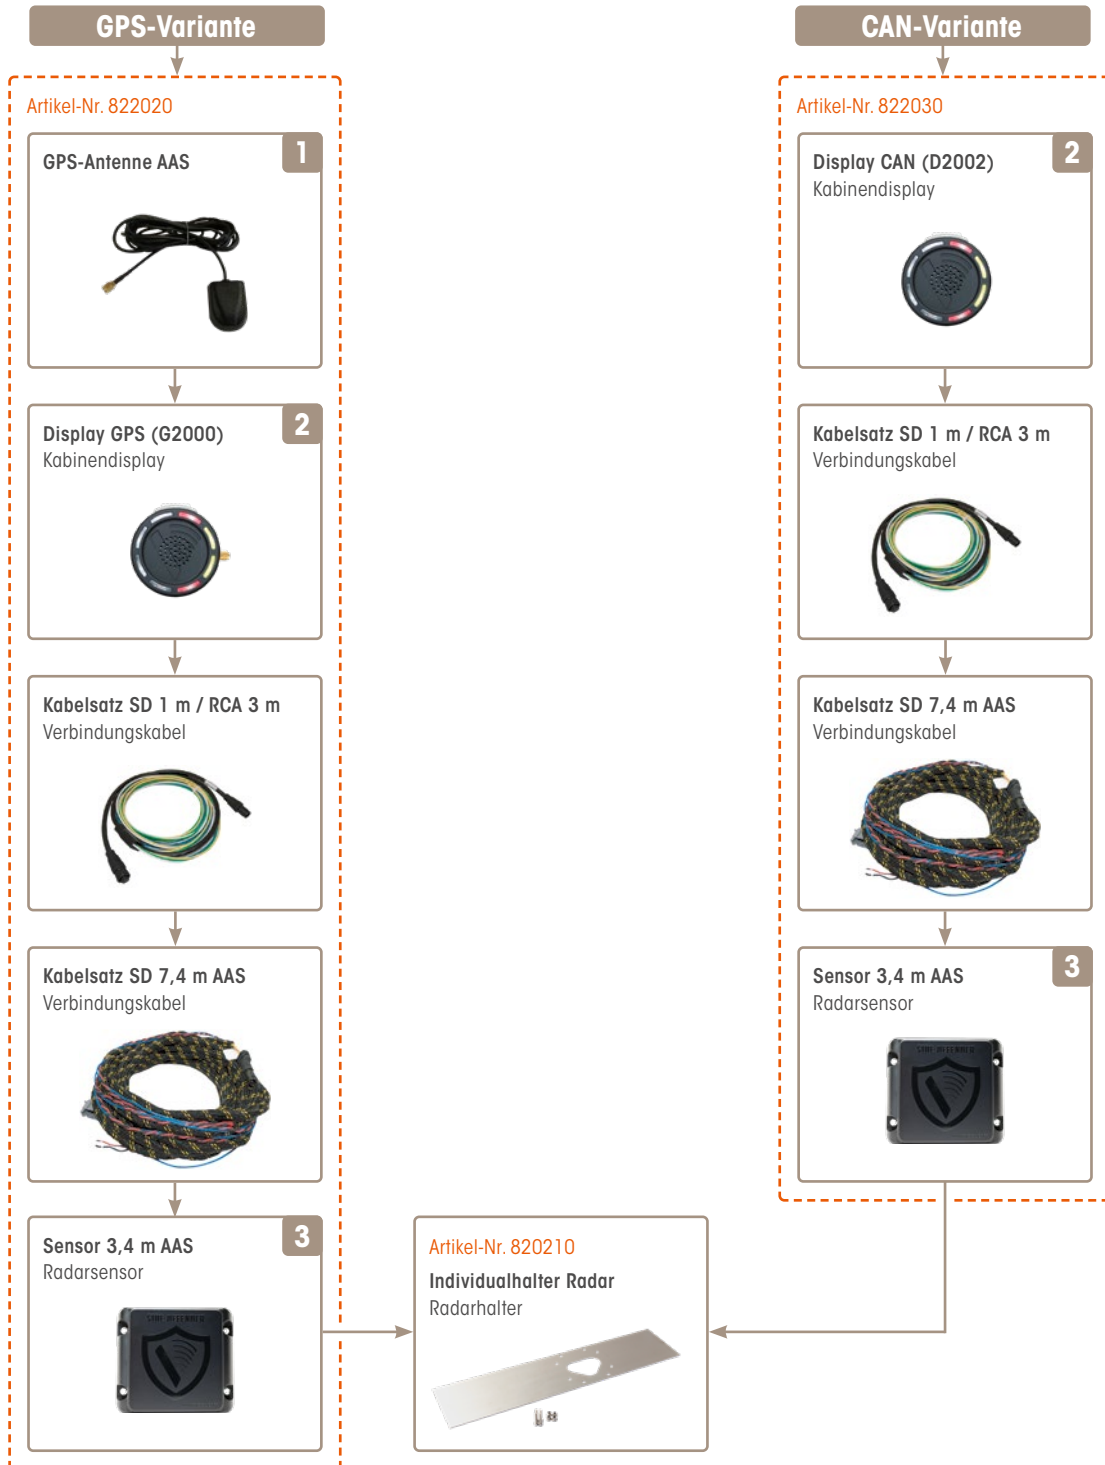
GPS-Variante

Artikel-Nr. 822020

GPS-Antenne AAS
1

Display GPS (G2000)
Kabinendisplay
2

Kabelsatz SD 1 m / RCA 3 m
Verbindungskabel

Kabelsatz SD 7,4 m AAS
Verbindungskabel

Sensor 3,4 m AAS
Radarsensor
3

CAN-Variante

Artikel-Nr. 822030

Display CAN (D2002)
Kabinendisplay
2

Kabelsatz SD 1 m / RCA 3 m
Verbindungskabel

Kabelsatz SD 7,4 m AAS
Verbindungskabel

Sensor 3,4 m AAS
Radarsensor
3

Artikel-Nr. 820210
Individualhalter Radar
Radarhalter